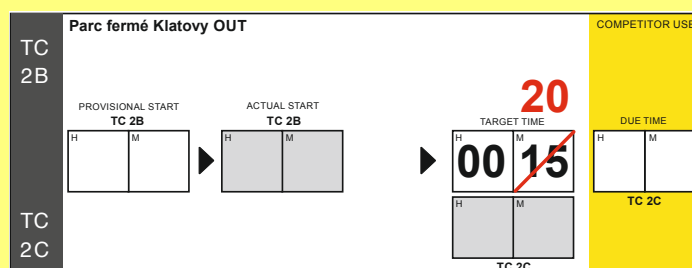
TC 2B

Parc fermé Klatovy OUT

COMPETITOR USE

PROVISIONAL START
TC 2B

| H | M |
|---|---|
|   |   |

ACTUAL START
TC 2B

| H | M |
|---|---|
|   |   |

20

TARGET TIME

| H | M |
|---|---|
| 00 | 15 |

| H | M |
|---|---|
|   |   |

TC 2C

DUE TIME

| H | M |
|---|---|
|   |   |

TC 2C

TC 2C